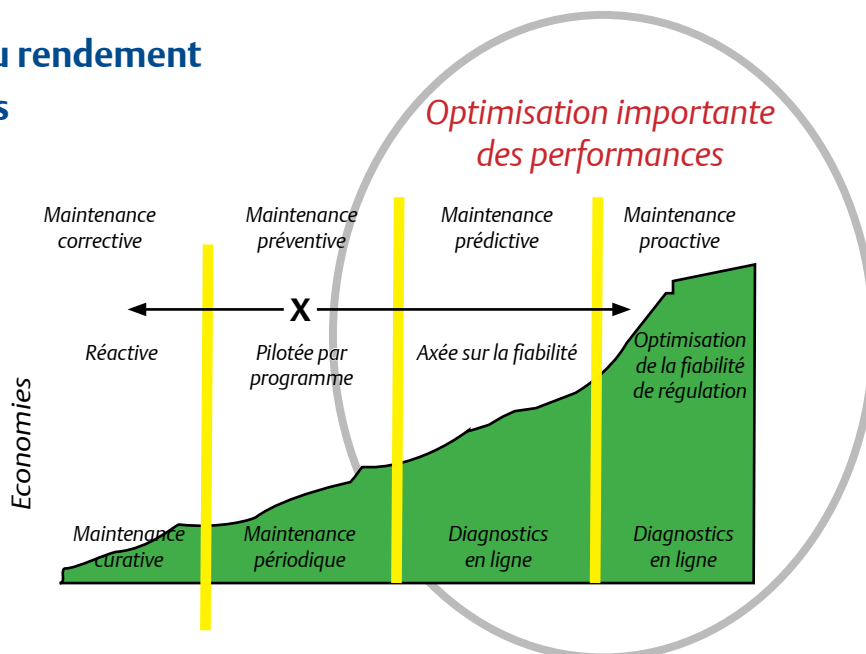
u rendement
s

Optimisation importante des performances

Maintenance corrective

Maintenance préventive

Maintenance prédictive

Maintenance proactive

X

Réactive

Pilotée par programme

Axée sur la fiabilité

Optimisation de la fiabilité de régulation

Economies

Maintenance curative

Maintenance périodique

Diagnostics en ligne

Diagnostics en ligne